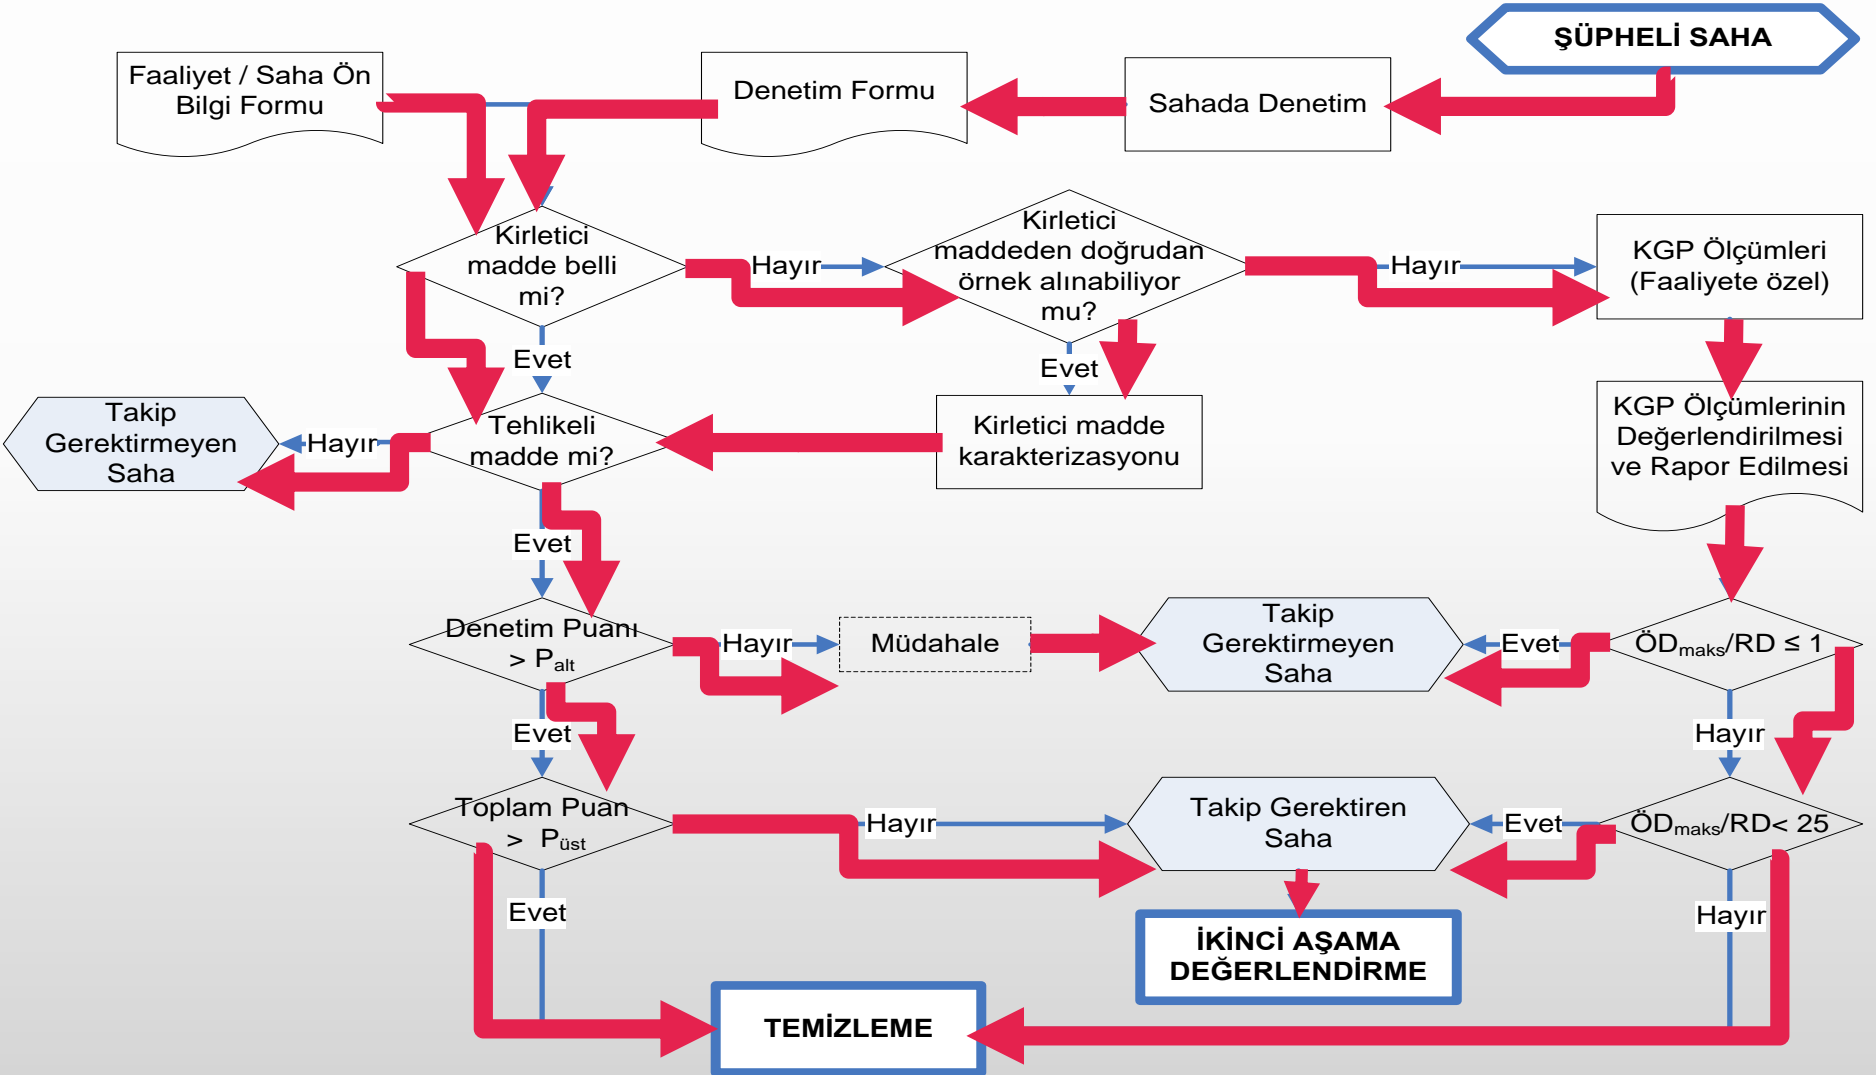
ŞÜPHELİ SAHA

Faaliyet / Saha Ön Bilgi Formu

Denetim Formu

Sahada Denetim

Kirletici madde belli mi?

Hayır

Kirletici maddeden doğrudan örnek alınabiliyor mu?

Hayır

KGP Ölçümleri (Faaliyete özel)

Evet

Evet

Takip Gerektirmeyen Saha

Hayır

Tehlikeli madde mi?

Kirletici madde karakterizasyonu

KGP Ölçümlerinin Değerlendirilmesi ve Rapor Edilmesi

Evet

Denetim Puanı $> P_{alt}$

Hayır

Müdahale

Takip Gerektirmeyen Saha

Evet

$ÖD_{maks}/RD \leq 1$

Evet

Hayır

Toplam Puan $> P_{üst}$

Hayır

Takip Gerektiren Saha

Evet

$ÖD_{maks}/RD < 25$

Evet

Hayır

İKİNCİ AŞAMA DEĞERLENDİRME

TEMİZLEME